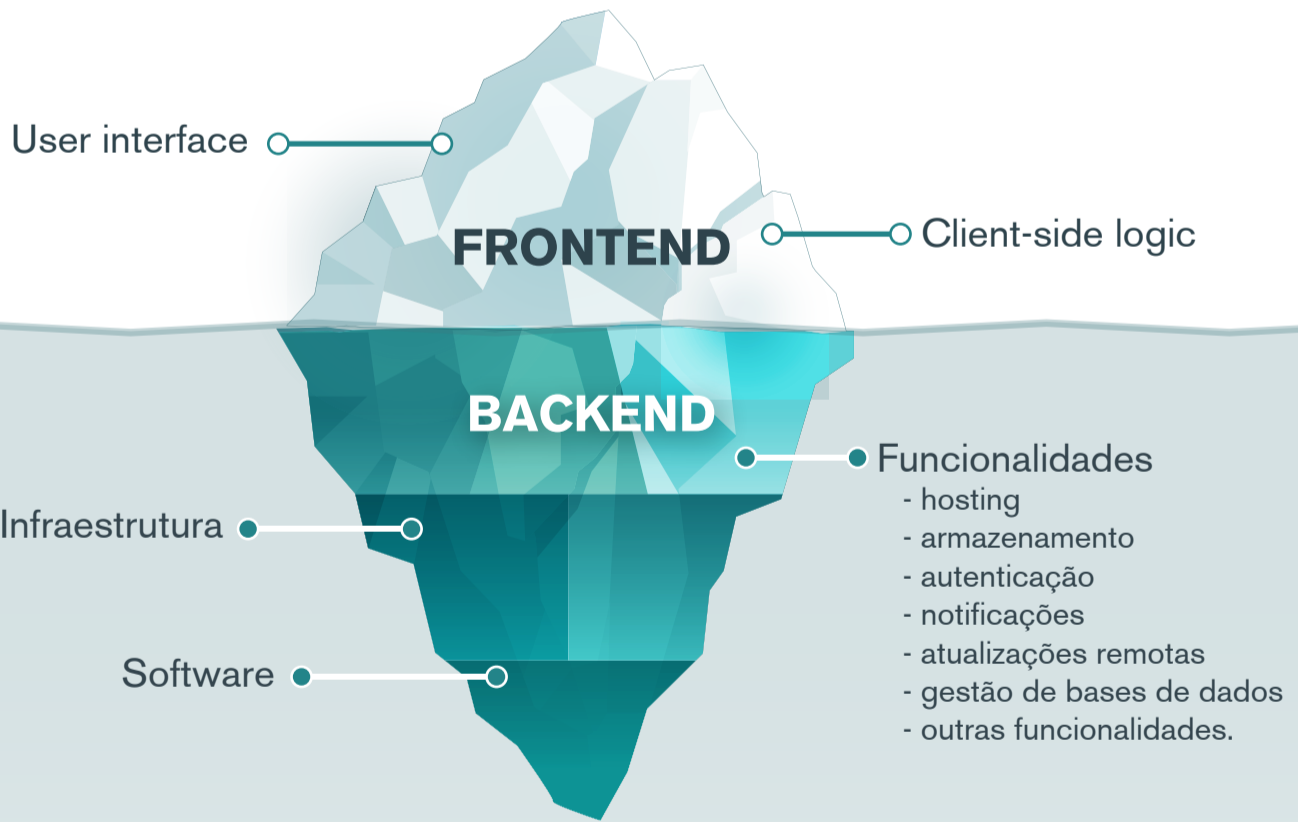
User interface

FRONTEND

Client-side logic

BACKEND

Funcionalidades
- hosting
- armazenamento
- autenticação
- notificações
- atualizações remotas
- gestão de bases de dados
- outras funcionalidades.

Infraestrutura

Software